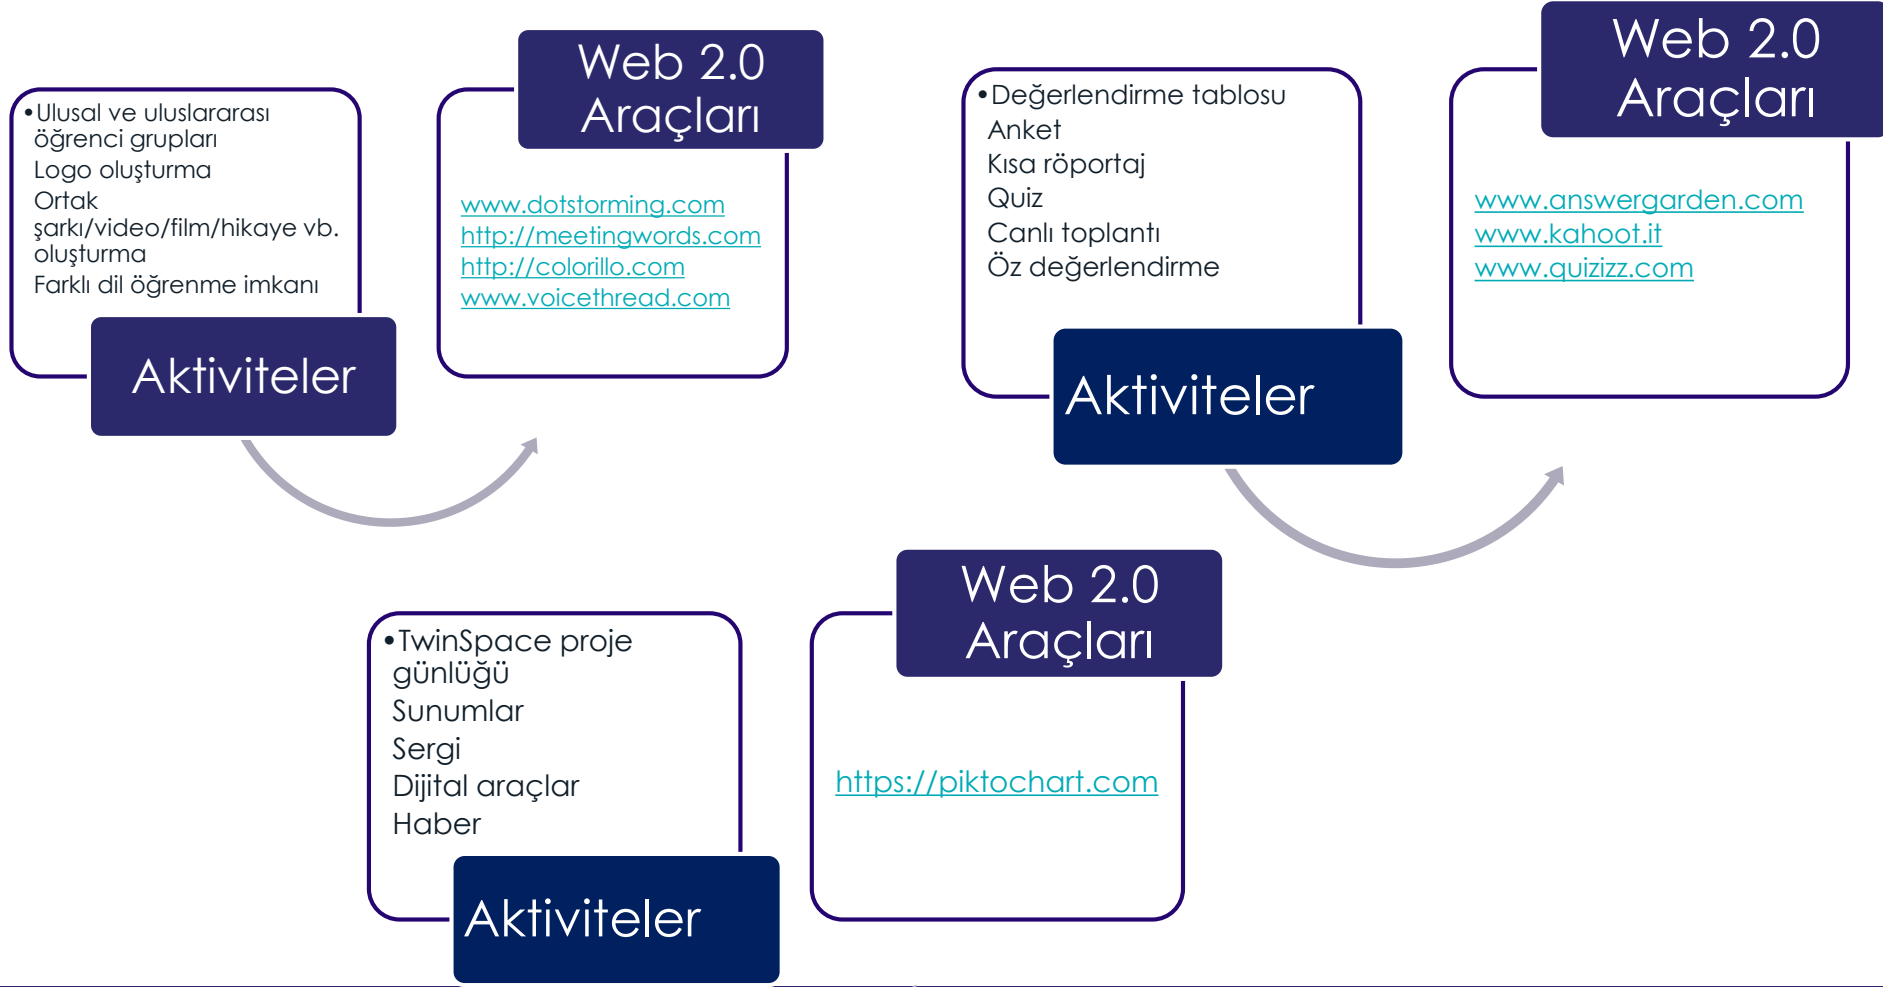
• Ulusal ve uluslararası öğrenci grupları
Logo oluşturma
Ortak şarkı/video/film/hikaye vb. oluşturma
Farklı dil öğrenme imkanı

Aktiviteler

Web 2.0 Araçları

www.dotstorming.com
http://meetingwords.com
http://colorillo.com
www.voicethread.com

• Değerlendirme tablosu
Anket
Kısa röportaj
Quiz
Canlı toplantı
Öz değerlendirme

Aktiviteler

Web 2.0 Araçları

www.answergarden.com
www.kahoot.it
www.quizizz.com

• TwinSpace proje günlüğü
Sunumlar
Sergi
Dijital araçlar
Haber

Aktiviteler

Web 2.0 Araçları

https://piktochart.com